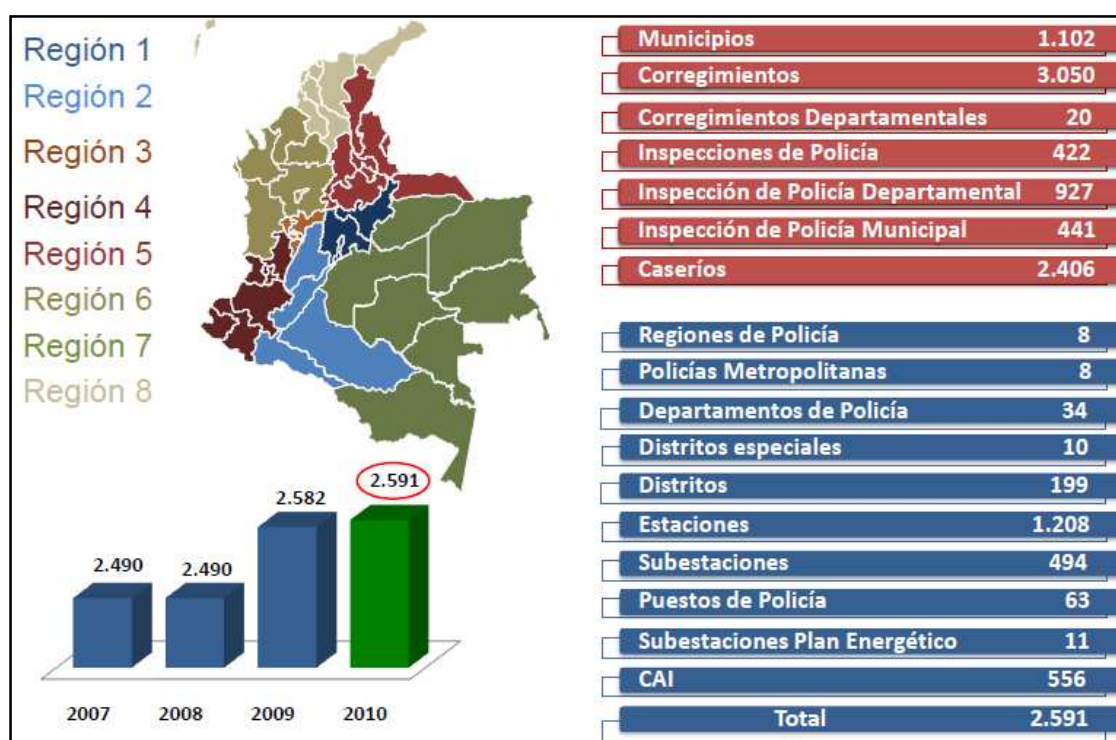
Región 1
Región 2
Región 3
Región 4
Región 5
Región 6
Región 7
Región 8

2.490 2.490 2.582 2.591

2007 2008 2009 2010

| | |
|---|---|
| Municipios | 1.102 |
| Corregimientos | 3.050 |
| Corregimientos Departamentales | 20 |
| Inspecciones de Policía | 422 |
| Inspección de Policía Departamental | 927 |
| Inspección de Policía Municipal | 441 |
| Caseríos | 2.406 |

| | |
|---|---|
| Regiones de Policía | 8 |
| Policías Metropolitanas | 8 |
| Departamentos de Policía | 34 |
| Distritos especiales | 10 |
| Distritos | 199 |
| Estaciones | 1.208 |
| Subestaciones | 494 |
| Puestos de Policía | 63 |
| Subestaciones Plan Energético | 11 |
| CAI | 556 |
| Total | 2.591 |